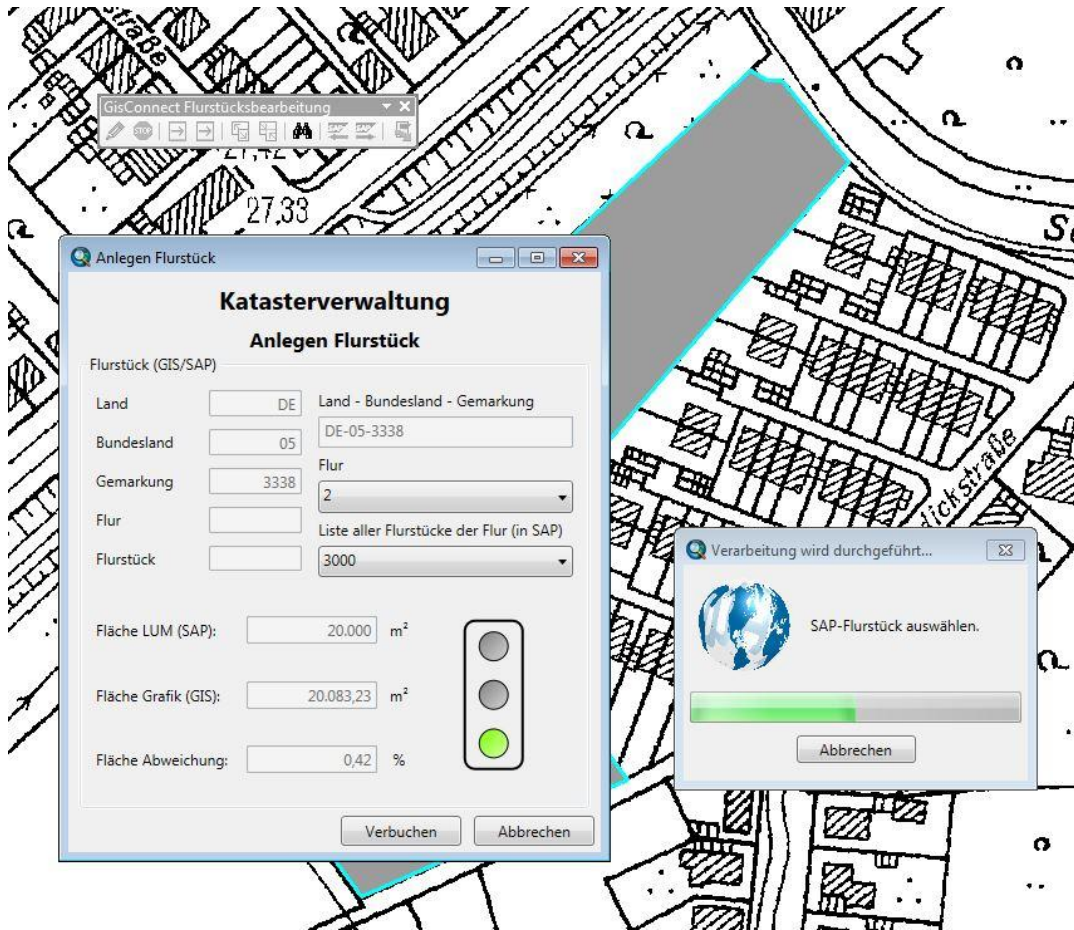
straße

GisConnect Flurstücksbearbeitung

27,42

27,33

Anlegen Flurstück

Katasterverwaltung

Anlegen Flurstück

Flurstück (GIS/SAP)

Land DE

Bundesland 05

Gemarkung 3338

Flur

Flurstück

Land - Bundesland - Gemarkung

DE-05-3338

Flur

2

Liste aller Flurstücke der Flur (in SAP)

3000

Fläche LUM (SAP): 20.000 m²

Fläche Grafik (GIS): 20.083,23 m²

Fläche Abweichung: 0,42 %

Verbuchen

Abbrechen

Verarbeitung wird durchgeführt...

SAP-Flurstück auswählen.

Abbrechen

Se

ckstraße